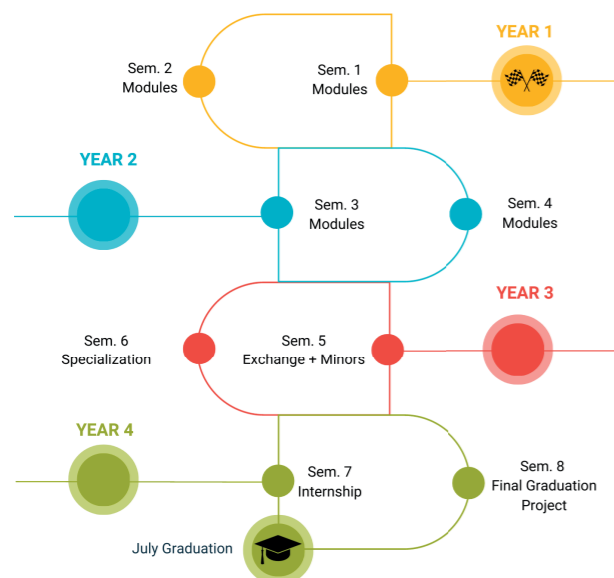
YEAR 1

Sem. 2
Modules

Sem. 1
Modules

YEAR 2

Sem. 3
Modules

Sem. 4
Modules

YEAR 3

Sem. 6
Specialization

Sem. 5
Exchange + Minors

YEAR 4

Sem. 7
Internship

Sem. 8
Final Graduation Project

July Graduation